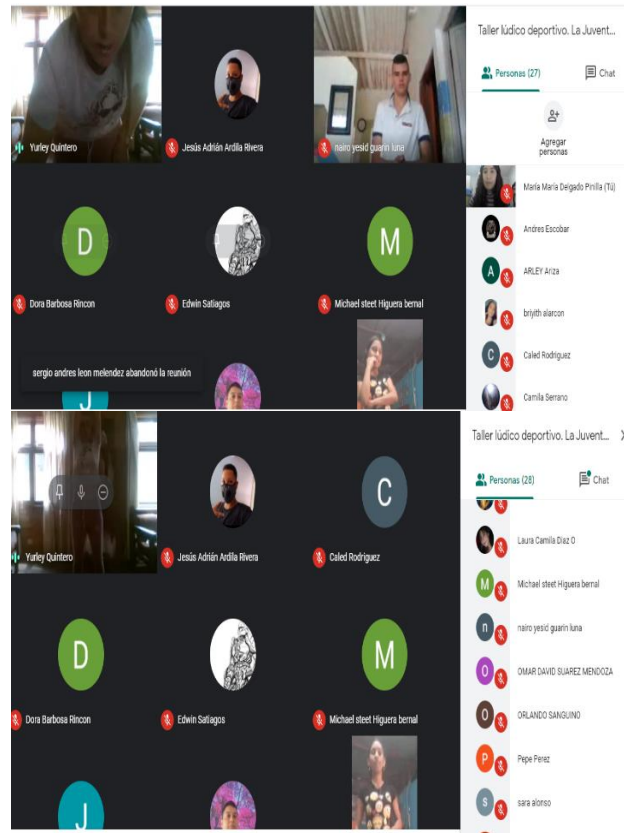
Yurley Quintero

Jesús Adrián Ardila Rivera

nairo yesid guarin luna

Taller lúdico deportivo. La Juvent...

Personas (27)

Chat

Agregar personas

Maria María Delgado Pinilla (Tú)

Andres Escobar

ARLEY Ariza

briyith alarcon

Caled Rodriguez

Camila Serrano

D

Dora Barbosa Rincon

Edwin Satiagos

M

Michael steet Higuera bernal

sergio andres leon melendez abandonó la reunión

J

Yurley Quintero

Jesús Adrián Ardila Rivera

C

Caled Rodriguez

Taller lúdico deportivo. La Juvent...

Personas (28)

Chat

Laura Camila Diaz O

M

Michael steet Higuera bernal

n

nairo yesid guarin luna

O

OMAR DAVID SUAREZ MENDOZA

O

ORLANDO SANGUINO

P

Pepe Perez

S

sara alonso

D

Dora Barbosa Rincon

Edwin Satiagos

M

Michael steet Higuera bernal

J